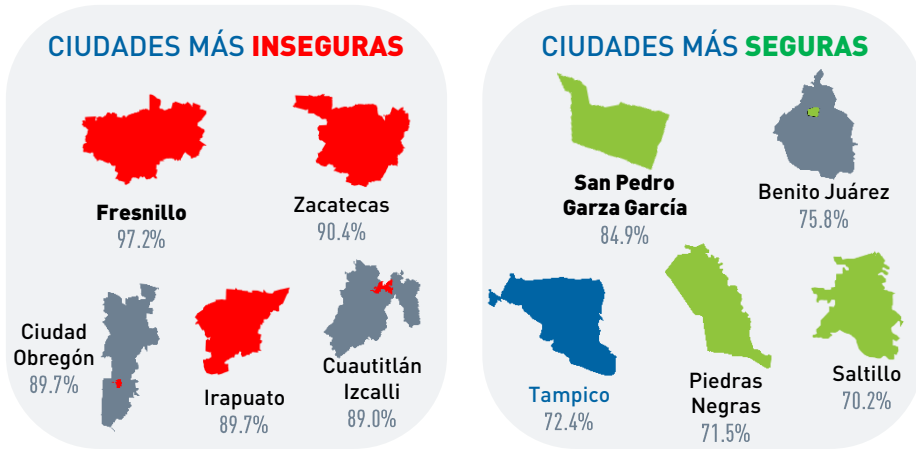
CIUDADES MÁS INSEGURAS

Fresnillo
97.2%

Zacatecas
90.4%

Ciudad Obregón
89.7%

Irapuato
89.7%

Cuautitlán Izcalli
89.0%

CIUDADES MÁS SEGURAS

San Pedro Garza García
84.9%

Benito Juárez
75.8%

Tampico
72.4%

Piedras Negras
71.5%

Saltillo
70.2%